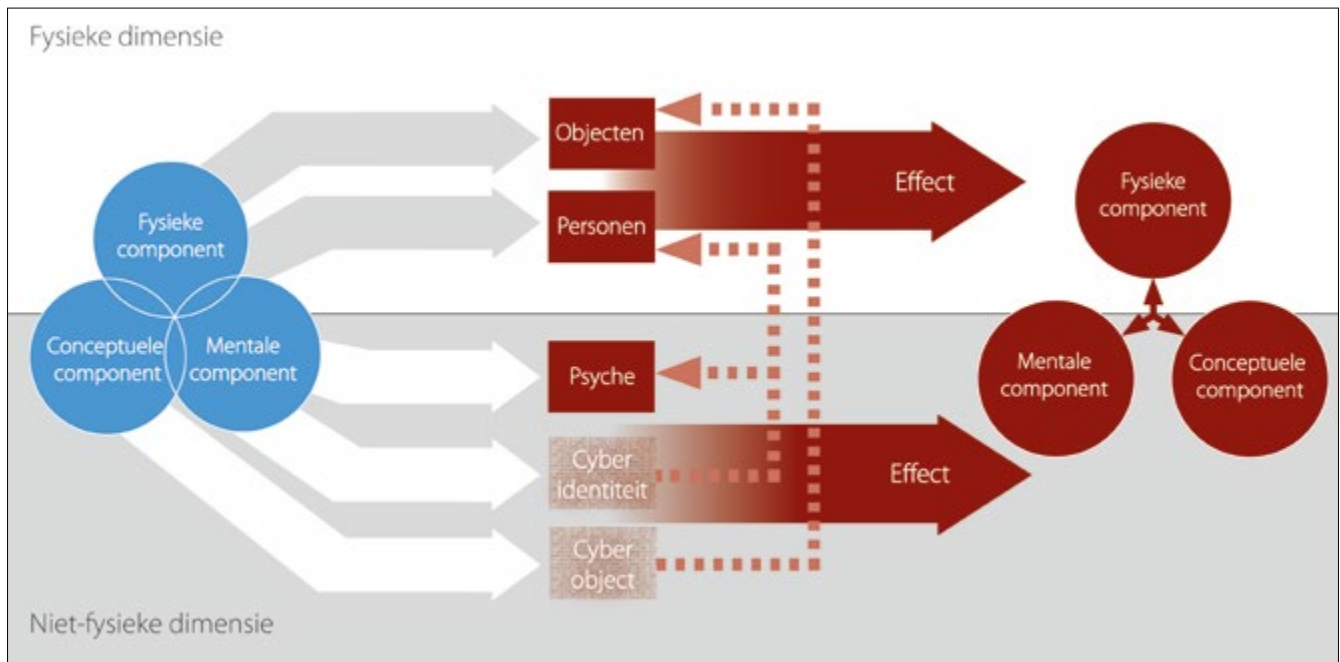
Fysieke dimensie

Fysieke component

Conceptuele component

Mentale component

Objecten

Personen

Psyche

Cyber identiteit

Cyber object

Effect

Effect

Fysieke component

Mentale component

Conceptuele component

Niet-fysieke dimensie